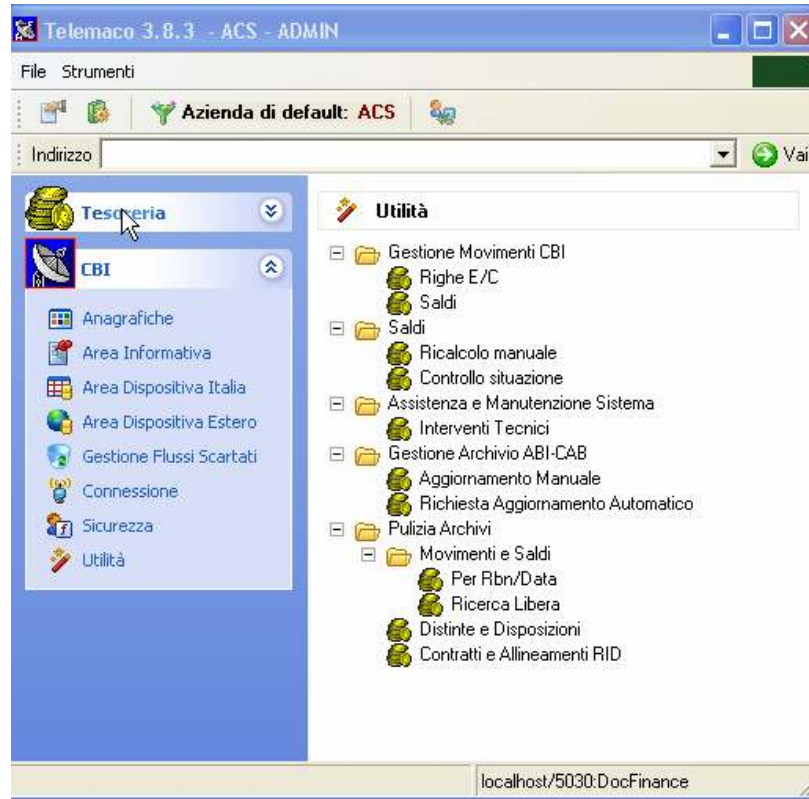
Telemaco 3.8.3 - ACS - ADMIN

File Strumenti

Azienda di default: ACS

Indirizzo

Vai

Tesoreria

CBI

Anagrafiche
Area Informativa
Area Dispositiva Italia
Area Dispositiva Estero
Gestione Flussi Scartati
Connessione
Sicurezza
Utilità

Utilità

Gestione Movimenti CBI
Righe E/C
Saldi
Saldi
Ricalcolo manuale
Controllo situazione
Assistenza e Manutenzione Sistema
Interventi Tecnici
Gestione Archivio ABI-CAB
Aggiornamento Manuale
Richiesta Aggiornamento Automatico
Pulizia Archivi
Movimenti e Saldi
Per Rbn/Data
Ricerca Libera
Distinte e Disposizioni
Contratti e Allineamenti RID

localhost/5030:DocFinance